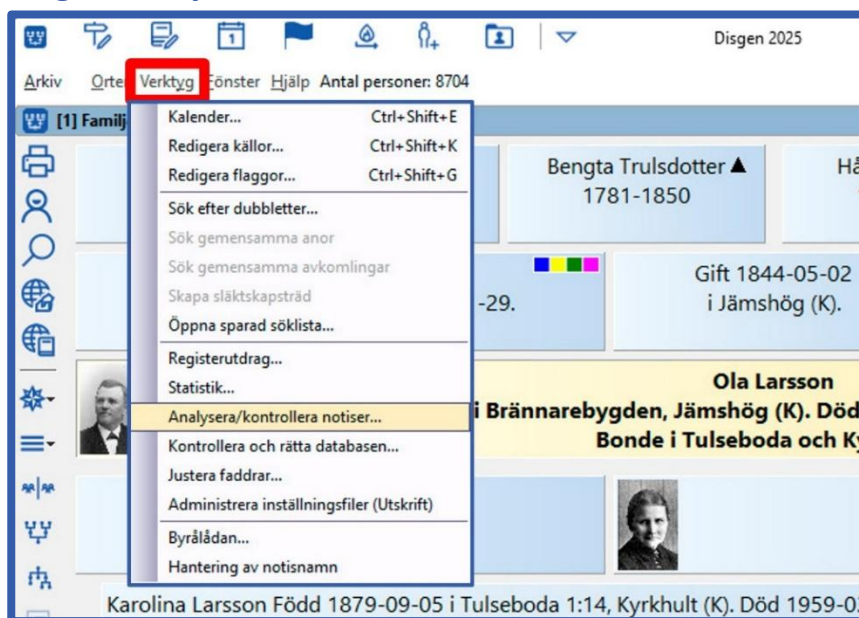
Disgen 2025

Arkiv Orter Verktyg Fönster Hjälp Antal personer: 8704

[1] Familj

Kalender... Ctrl+Shift+E
Redigera källor... Ctrl+Shift+K
Redigera flaggor... Ctrl+Shift+G
Sök efter dubbletter...
Sök gemensamma anor
Sök gemensamma avkomlingar
Skapa släktskapsträd
Öppna sparad söklista...
Registerutdrag...
Statistik...
Analysera/kontrollera notiser...
Kontrollera och rätta databasen...
Justera faddrar...
Administrera inställningsfiler (Utskrift)
Byrålådan...
Hantering av notisnamn

Bengta Trulsdotter ▲
1781-1850

Hå

-29.

Gift 1844-05-02
i Jämshög (K).

Ola Larsson
i Brännarebygden, Jämshög (K). Död
Bonde i Tulseboda och Ky

Karolina Larsson Född 1879-09-05 i Tulseboda 1:14, Kyrkhult (K). Död 1959-0